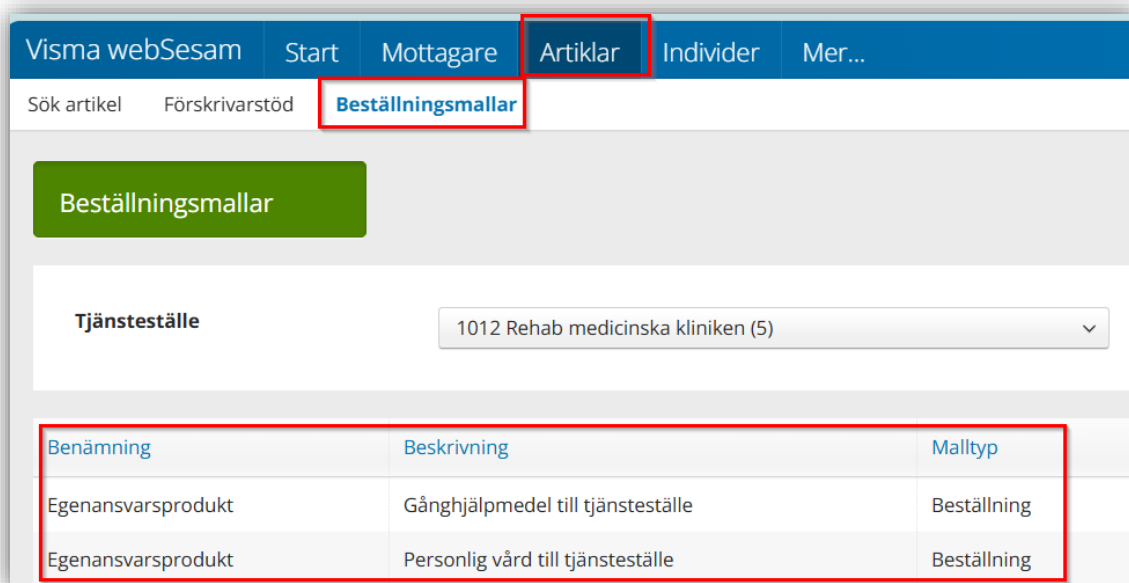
Visma webSesam Start Mottagare Artiklar Individer Mer...

Sök artikel Förskrivarstöd Beställningsmallar

Beställningsmallar

Tjänsteställe
1012 Rehab medicinska kliniken (5)

| Benämning | Beskrivning | Malltyp |
|---|---|---|
| Egenansvarsprodukt | Gånghjälpmedel till tjänsteställe | Beställning |
| Egenansvarsprodukt | Personlig vård till tjänsteställe | Beställning |